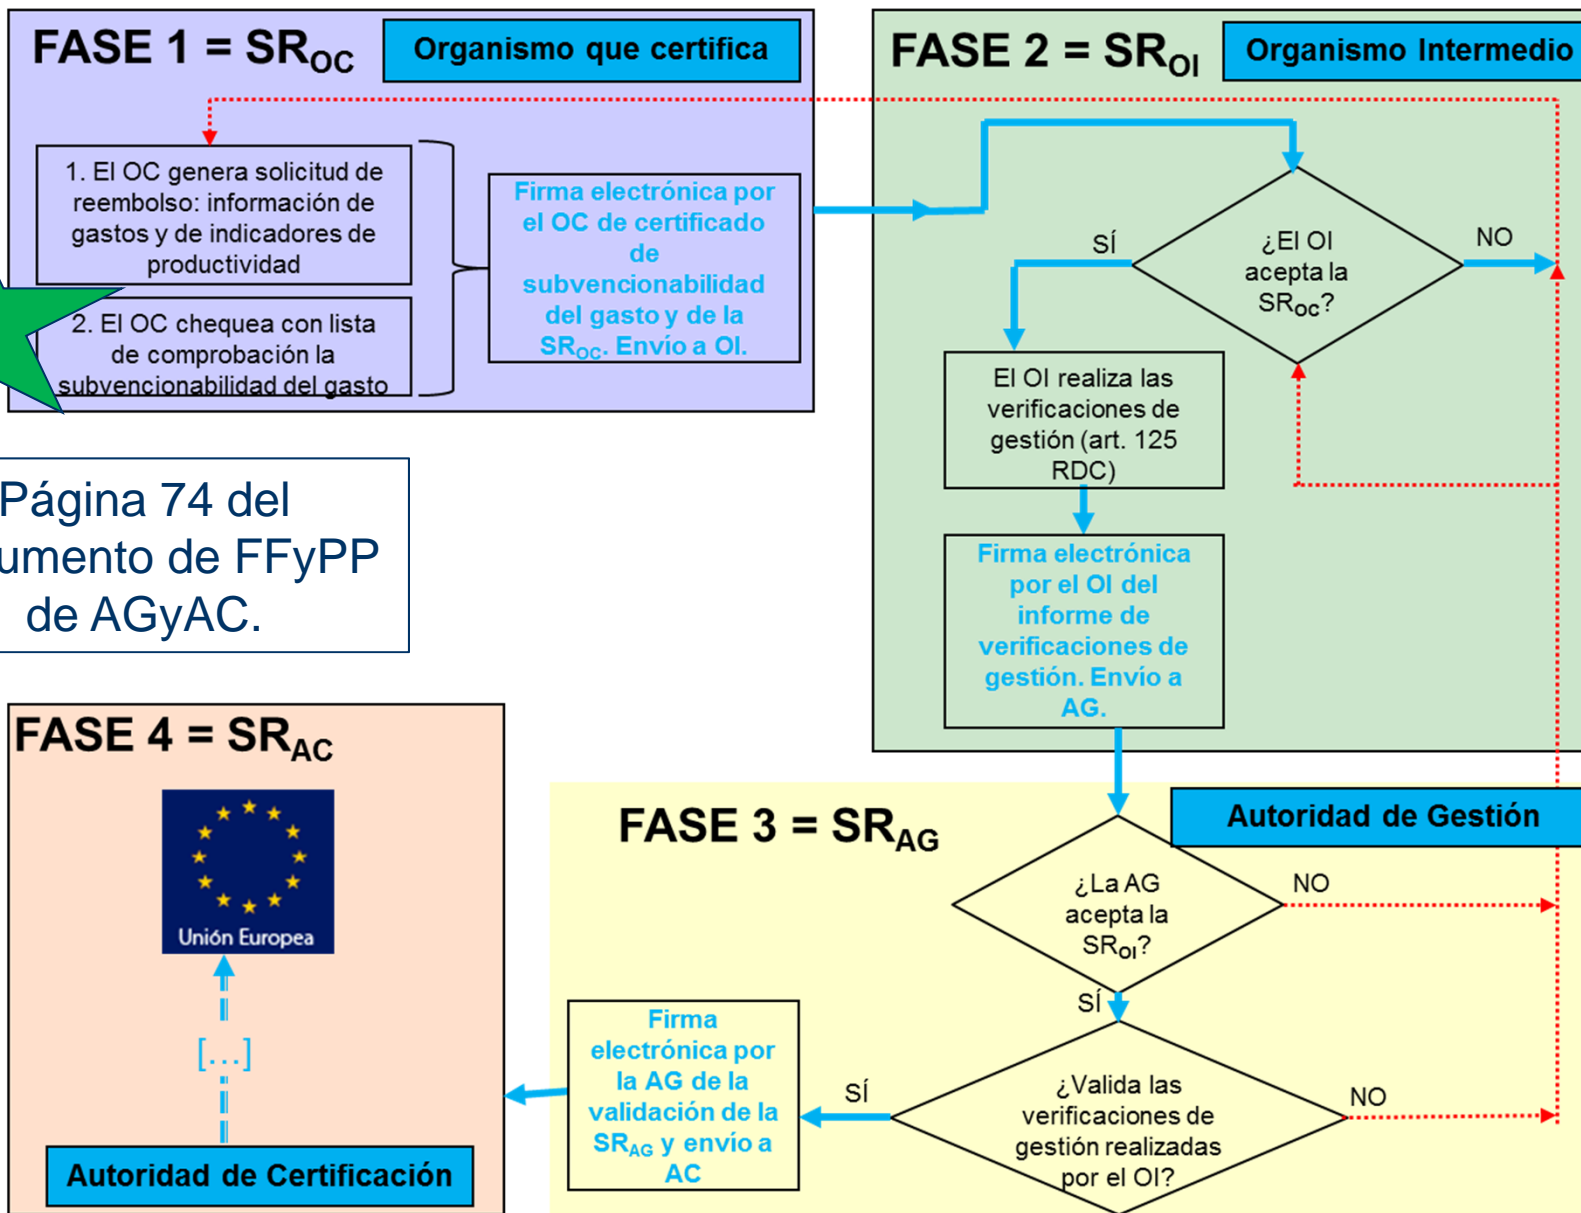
FASE 1 = $SR_{OC}$

Organismo que certifica

1. El OC genera solicitud de reembolso: información de gastos y de indicadores de productividad

2. El OC chequea con lista de comprobación la subvencionabilidad del gasto

Firma electrónica por el OC de certificado de subvencionabilidad del gasto y de la $SR_{OC}$. Envío a OI.

FASE 2 = $SR_{OI}$

Organismo Intermedio

¿El OI acepta la $SR_{OC}$?

SÍ

NO

El OI realiza las verificaciones de gestión (art. 125 RDC)

Firma electrónica por el OI del informe de verificaciones de gestión. Envío a AG.

Página 74 del
umento de FFyPP
de AGyAC.

FASE 4 = $SR_{AC}$

Unión Europea

[…]

Autoridad de Certificación

FASE 3 = $SR_{AG}$

Autoridad de Gestión

¿La AG acepta la $SR_{OI}$?

NO

SÍ

¿Valida las verificaciones de gestión realizadas por el OI?

NO

SÍ

Firma electrónica por la AG de la validación de la $SR_{AG}$ y envío a AC